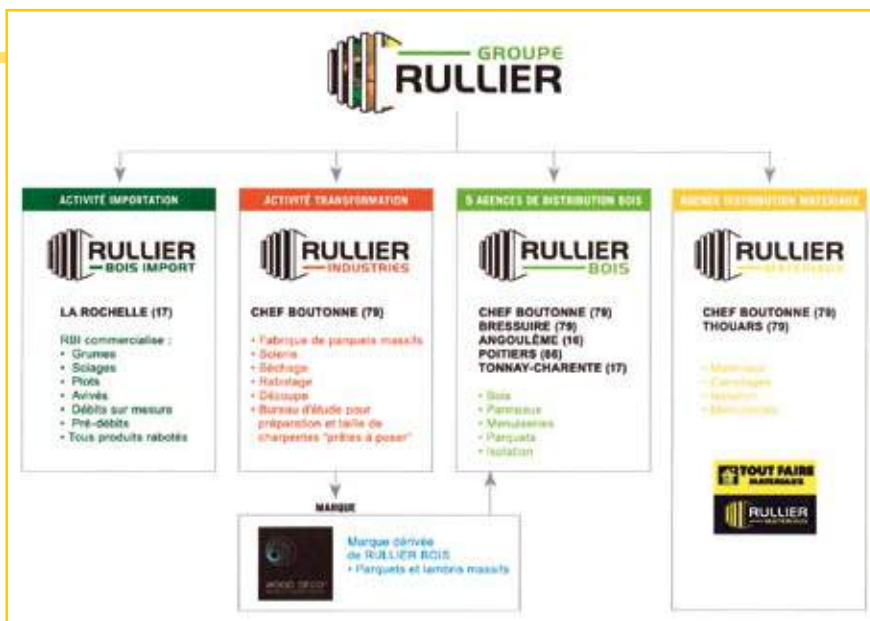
GROUPE
RULLIER

ACTIVITÉ IMPORTATION

RULLIER
BOIS IMPORT

LA ROCHELLE (17)

RBI commercialise :
• Grumes
• Sciages
• Plots
• Avivés
• Débits sur mesure
• Pré-débits
• Tous produits rabotés

ACTIVITÉ TRANSFORMATION

RULLIER
INDUSTRIES

CHEF BOUTONNE (79)

• Fabrique de parquets massifs
• Scierie
• Séchage
• Rabotage
• Découpe
• Bureau d'étude pour préparation et taille de charpentes "prêtes à poser"

5 AGENCES DE DISTRIBUTION BOIS

RULLIER
BOIS

CHEF BOUTONNE (79)
BRESSUIRE (79)
ANGOULÊME (16)
POITIERS (86)
TONNAY-CHARENTE (17)

• Bois
• Panneaux
• Menuiseries
• Parquets
• Isolation

AGENCE DISTRIBUTION MATERIAUX

RULLIER
MATERIAUX

CHEF BOUTONNE (79)
THOUARS (79)

• Matériaux
• Carrelages
• Isolation
• Menuiseries

TOUT FAIRE
MATERIAUX

RULLIER
MATERIAUX

MARQUE

WOOD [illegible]

Marque dérivée de RULLIER BOIS
• Parquets et lambris massifs